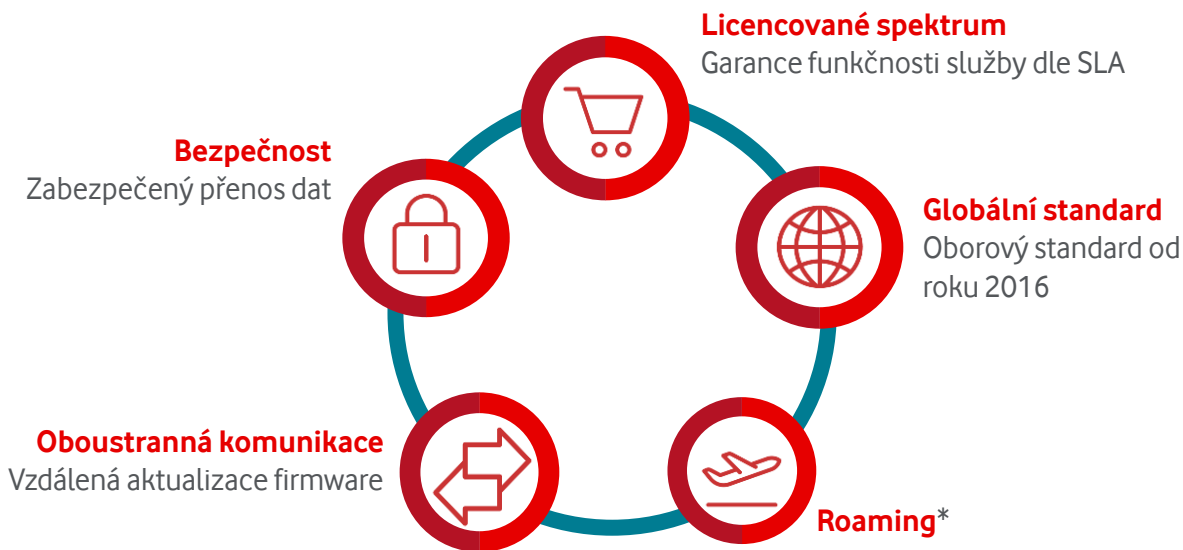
Licencované spektrum
Garance funkčnosti služby dle SLA

Bezpečnost
Zabezpečený přenos dat

Globální standard
Oborový standard od roku 2016

Oboustranná komunikace
Vzdálená aktualizace firmware

Roaming*